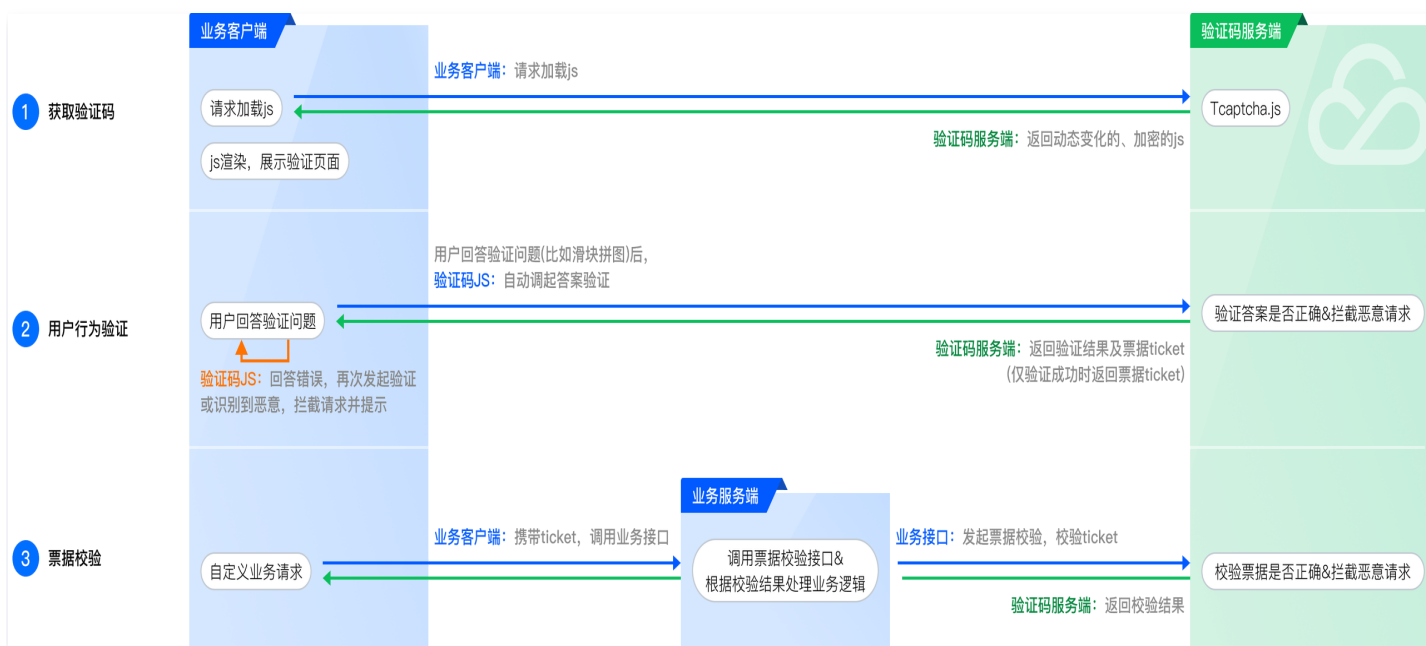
业务客户端

验证码服务端

1 获取验证码

业务客户端：请求加载js

请求加载js

Tcaptcha.js

验证码服务端：返回动态变化的、加密的js

js渲染，展示验证页面

2 用户行为验证

用户回答验证问题(比如滑块拼图)后，
验证码JS：自动调起答案验证

用户回答验证问题

验证答案是否正确&拦截恶意请求

验证码服务端：返回验证结果及票据ticket
(仅验证成功时返回票据ticket)

验证码JS：回答错误，再次发起验证或识别到恶意，拦截请求并提示

3 票据校验

业务服务端

业务客户端：携带ticket，调用业务接口

自定义业务请求

调用票据校验接口&
根据校验结果处理业务逻辑

业务接口：发起票据校验，校验ticket

校验票据是否正确&拦截恶意请求

验证码服务端：返回校验结果